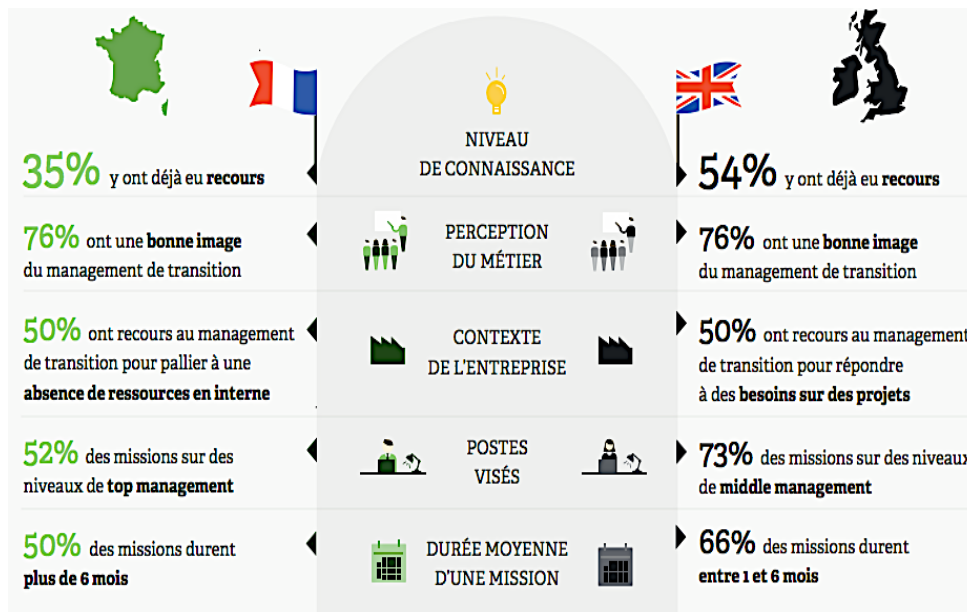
NIVEAU DE CONNAISSANCE

35% y ont déjà eu recours

54% y ont déjà eu recours

PERCEPTION DU MÉTIER

76% ont une bonne image du management de transition

76% ont une bonne image du management de transition

CONTEXTE DE L'ENTREPRISE

50% ont recours au management de transition pour pallier à une absence de ressources en interne

50% ont recours au management de transition pour répondre à des besoins sur des projets

POSTES VISÉS

52% des missions sur des niveaux de top management

73% des missions sur des niveaux de middle management

DURÉE MOYENNE D'UNE MISSION

50% des missions durent plus de 6 mois

66% des missions durent entre 1 et 6 mois